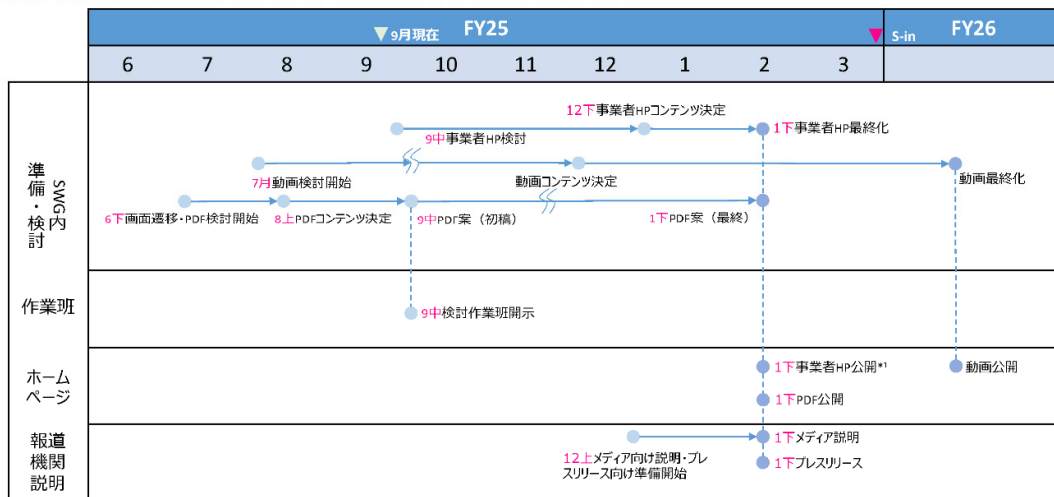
9月現在 FY25

S-in FY26

| | 6 | 7 | 8 | 9 | 10 | 11 | 12 | 1 | 2 | 3 | |
|---|---|---|---|---|---|---|---|---|---|---|---|

準備・検討 SWG内

12下事業者HPコンテンツ決定
9中事業者HP検討
1下事業者HP最終化
7月動画検討開始
動画コンテンツ決定
動画最終化
6下画面遷移・PDF検討開始
8上PDFコンテンツ決定
9中PDF案（初稿）
1下PDF案（最終）

作業班

9中検討作業班開示

ホームページ

1下事業者HP公開*1
動画公開
1下PDF公開

報道機関説明

1下メディア説明
12上メディア向け説明・プレスリリース向け準備開始
1下プレスリリース